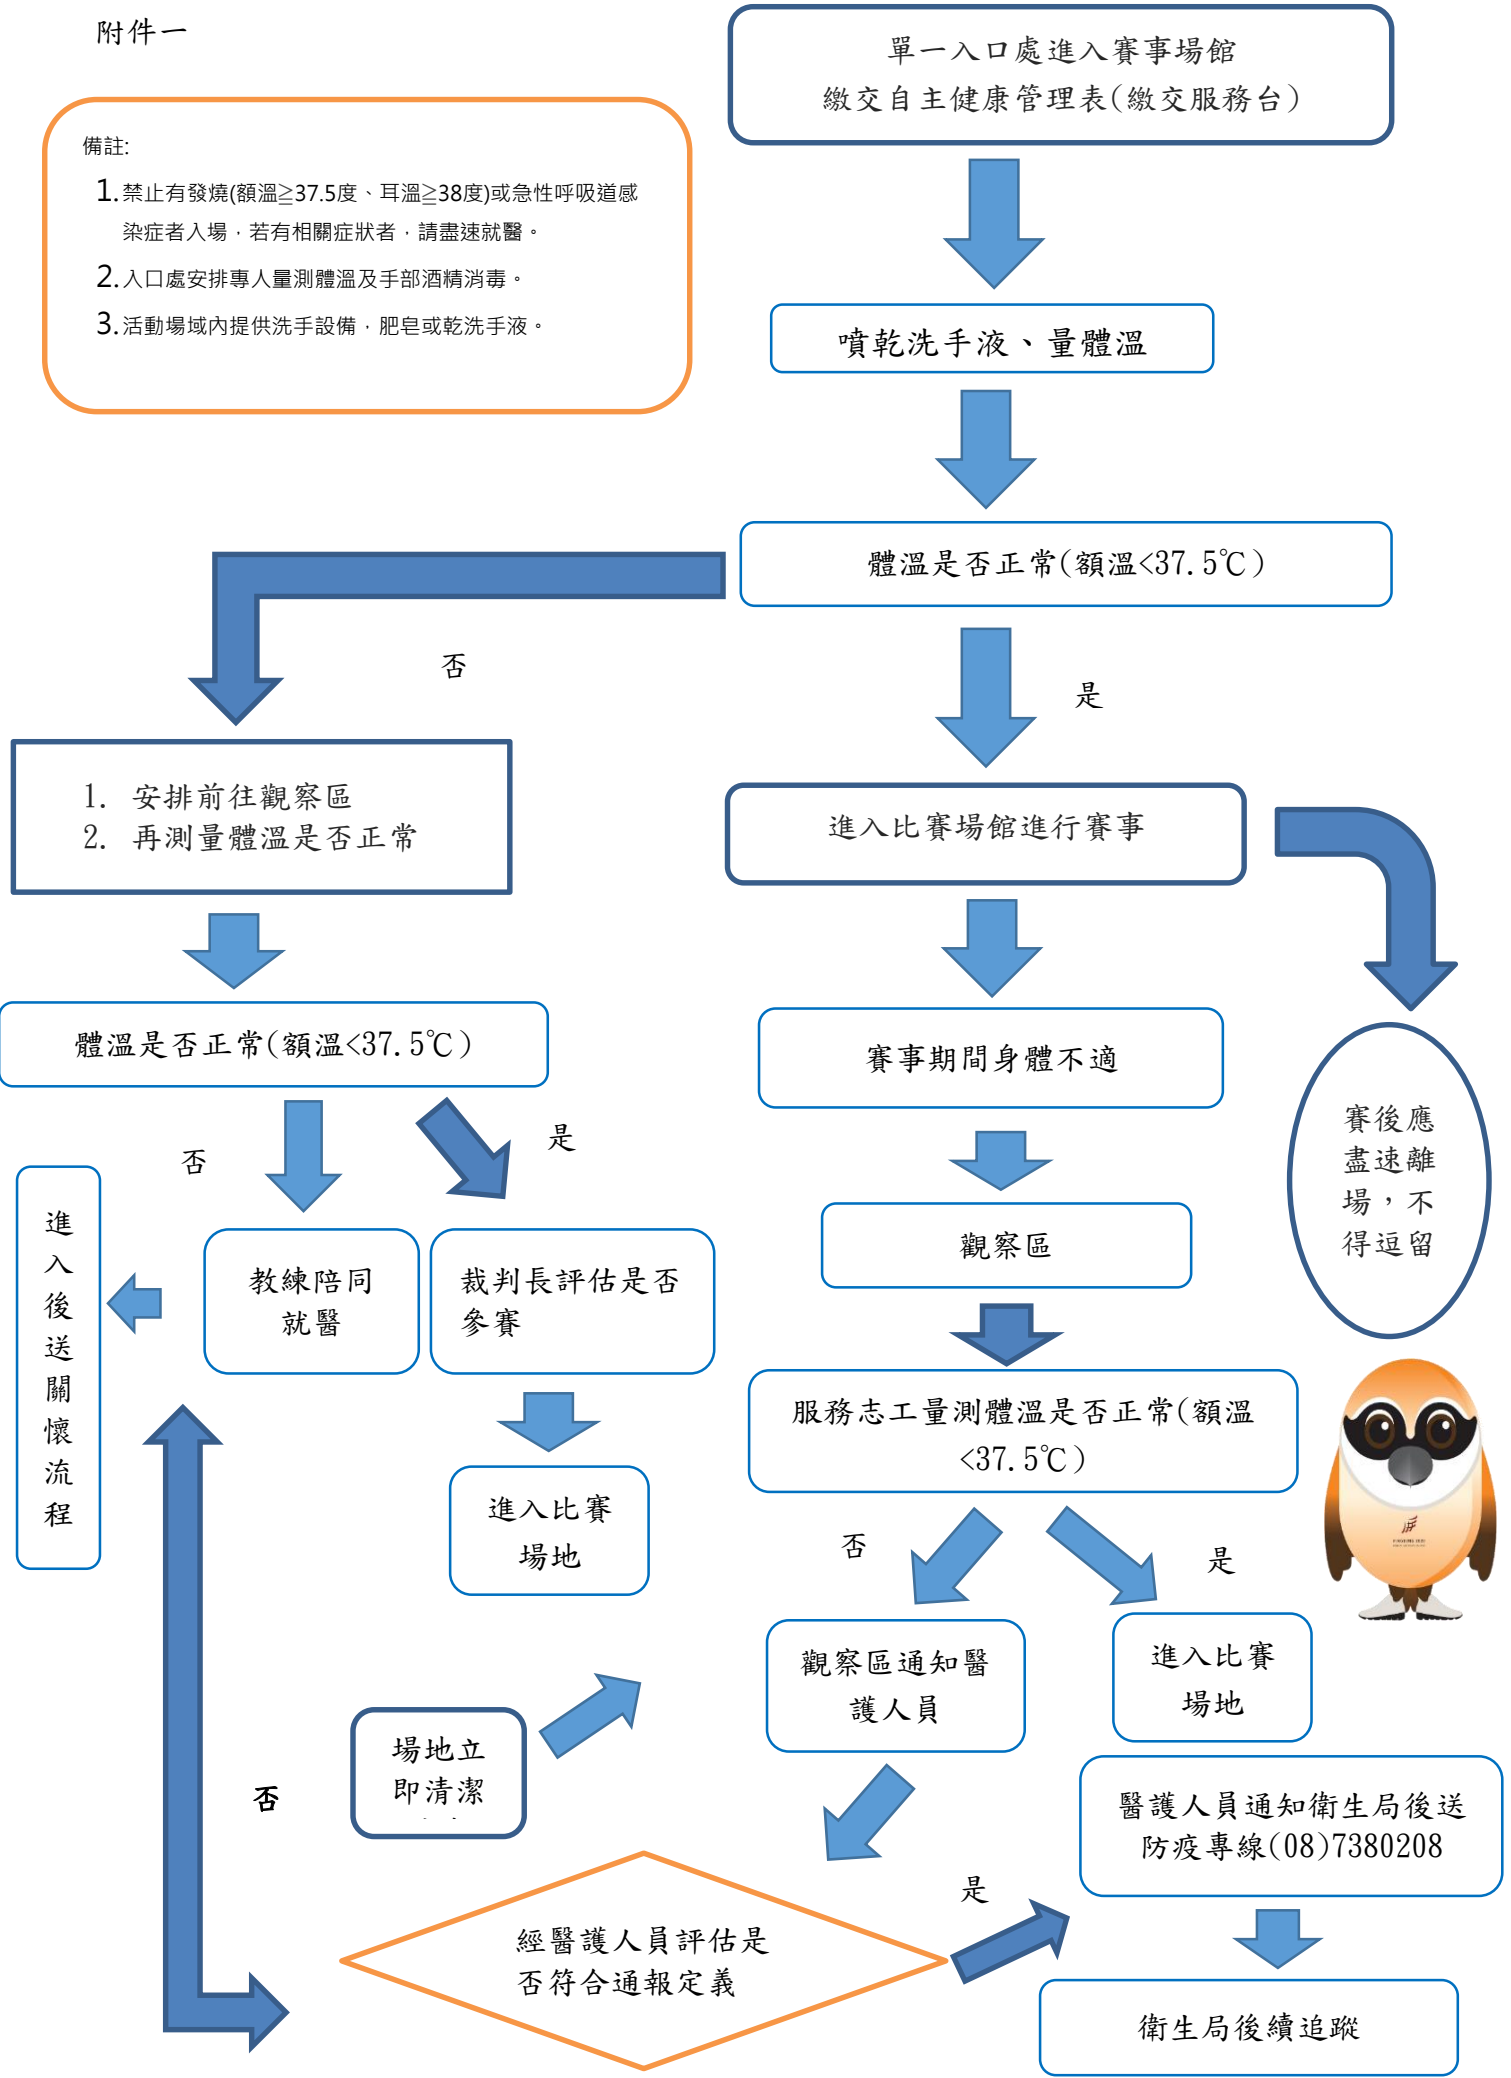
附件一

備註:

1. 禁止有發燒(額溫≧37.5度、耳溫≧38度)或急性呼吸道感染症者入場，若有相關症狀者，請盡速就醫。

2. 入口處安排專人量測體溫及手部酒精消毒。

3. 活動場域內提供洗手設備，肥皂或乾洗手液。

單一入口處進入賽事場館
繳交自主健康管理表(繳交服務台)

噴乾洗手液、量體溫

體溫是否正常(額溫<37.5℃)

否

是

1. 安排前往觀察區
2. 再測量體溫是否正常

進入比賽場館進行賽事

體溫是否正常(額溫<37.5℃)

賽事期間身體不適

賽後應盡速離場，不得逗留

否

是

進入後送關懷流程

教練陪同就醫

裁判長評估是否參賽

觀察區

進入比賽場地

服務志工量測體溫是否正常(額溫<37.5℃)

否

是

觀察區通知醫護人員

進入比賽場地

否

場地立即清潔

醫護人員通知衛生局後送防疫專線(08)7380208

是

經醫護人員評估是否符合通報定義

衛生局後續追蹤